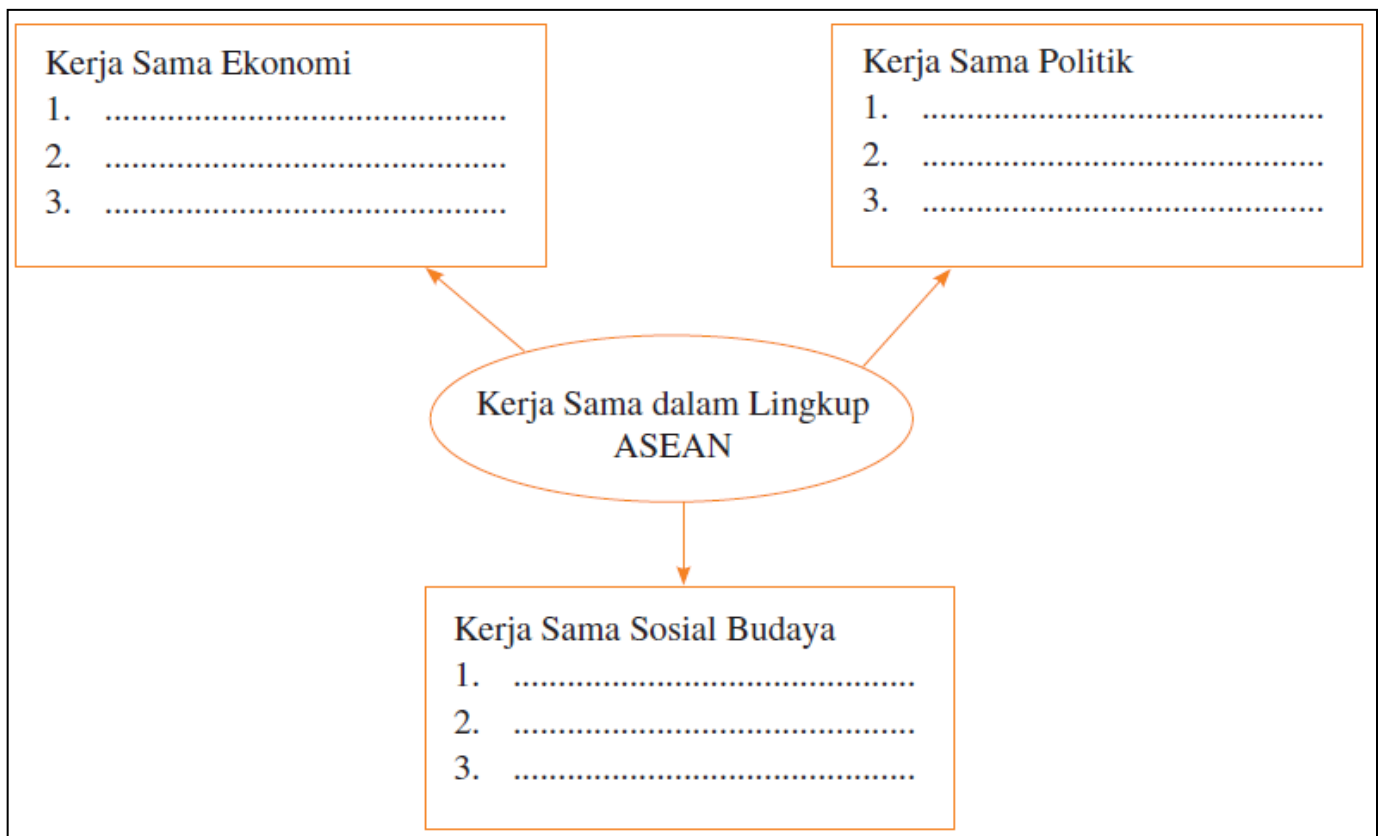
Kerja Sama Ekonomi
1. ..........................................
2. ..........................................
3. ..........................................

Kerja Sama Politik
1. ..........................................
2. ..........................................
3. ..........................................

Kerja Sama dalam Lingkup ASEAN

Kerja Sama Sosial Budaya
1. ..........................................
2. ..........................................
3. ..........................................